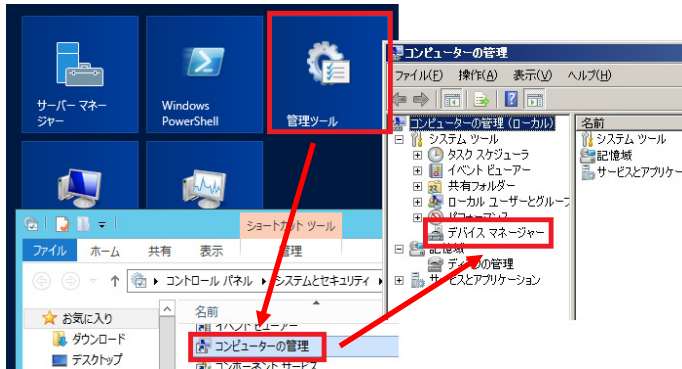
サーバー マネージャー

Windows PowerShell

管理ツール

ショートカット ツール

ファイル　ホーム　共有　表示　管理

↑ コントロール パネル ▸ システムとセキュリティ ▸

お気に入り
ダウンロード
デスクトップ

名前
イベント ビューアー
コンピューターの管理
コンポーネント サービス

コンピューターの管理

ファイル(F)　操作(A)　表示(V)　ヘルプ(H)

コンピューターの管理 (ローカル)
システム ツール
タスク スケジューラ
イベント ビューアー
共有フォルダー
ローカル ユーザーとグループ
パフォーマンス
デバイス マネージャー
記憶域
ディスクの管理
サービスとアプリケーション

名前
システム ツール
記憶域
サービスとアプリケー